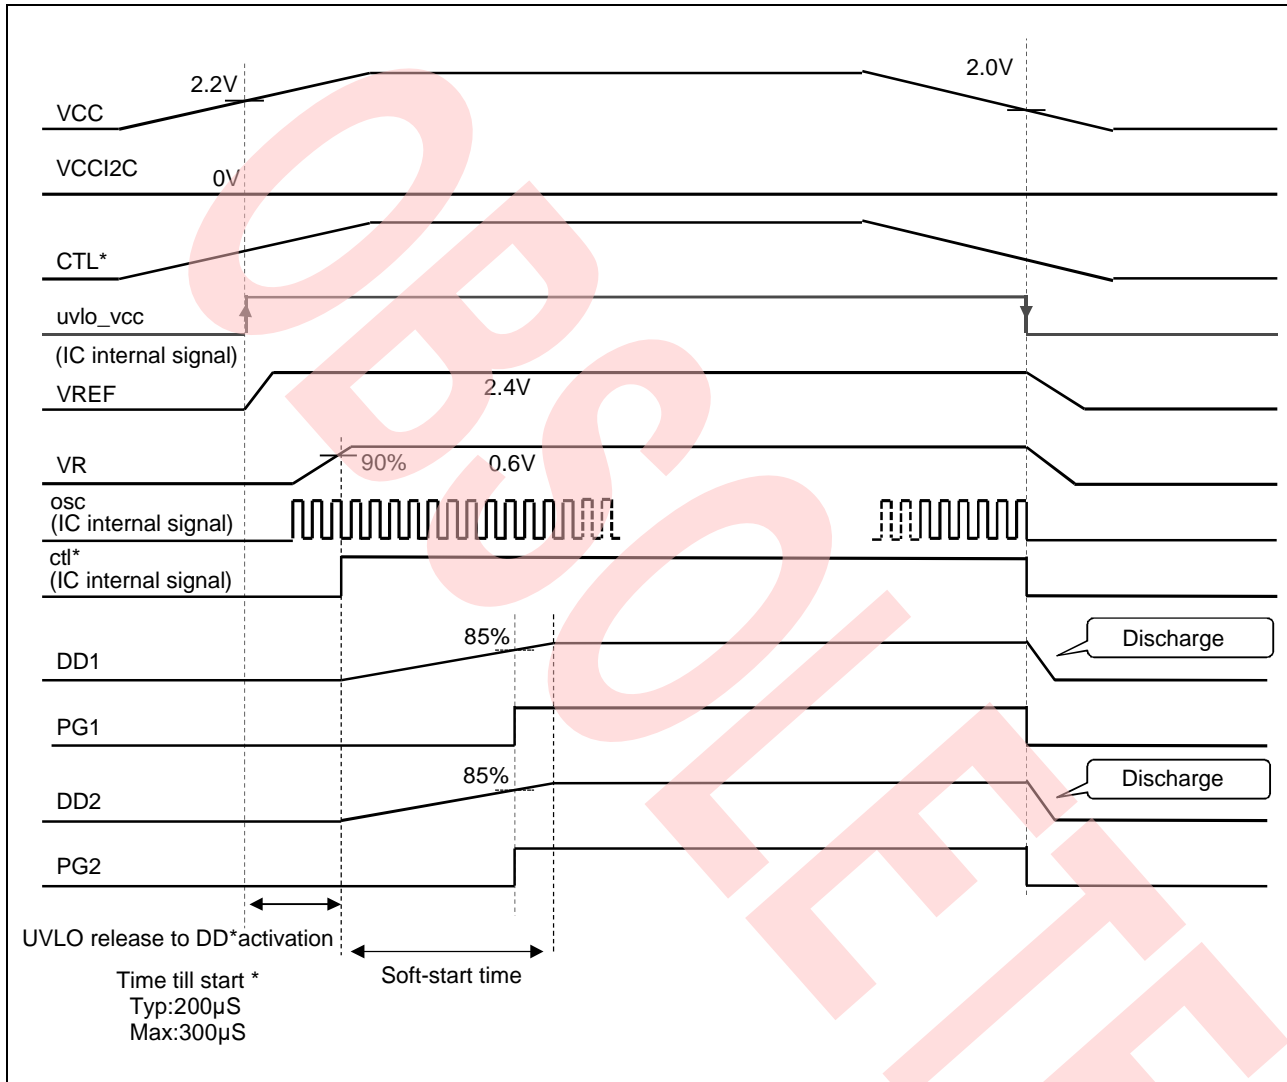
OBSOLETE

2.2V

2.0V

VCC

VCCI2C

0V

CTL*

uvlo_vcc
(IC internal signal)

VREF

2.4V

VR

90%

0.6V

osc
(IC internal signal)

ctl*
(IC internal signal)

85%

DD1

Discharge

PG1

85%

DD2

Discharge

PG2

UVLO release to DD*activation

Time till start *
Typ:200μS
Max:300μS

Soft-start time